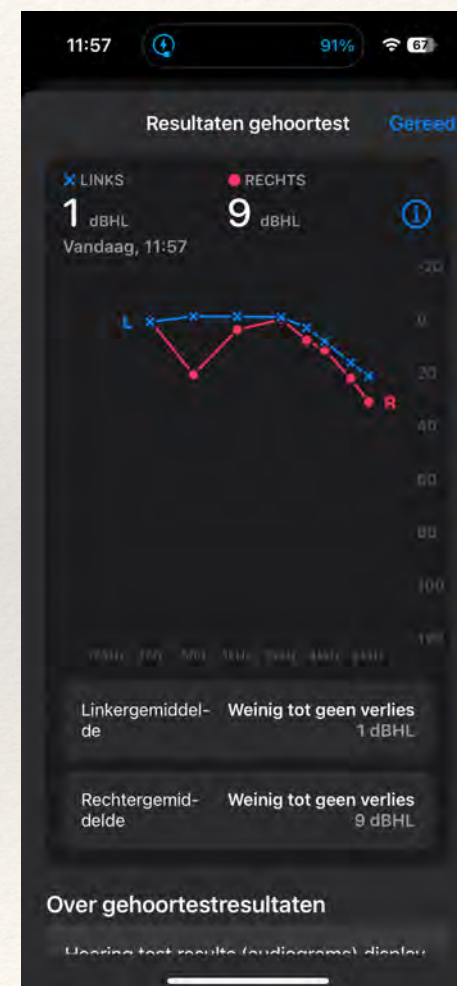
11:57 91% 67

Resultaten gehoortest Gereed

LINKS 1 dBHL
RECHTS 9 dBHL
Vandaag, 11:57

-20
0
20
40
60
80
100
120

L
R

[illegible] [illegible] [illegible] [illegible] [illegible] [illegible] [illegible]

Linkergemiddelde Weinig tot geen verlies 1 dBHL

Rechtergemiddelde Weinig tot geen verlies 9 dBHL

Over gehoortestresultaten

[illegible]